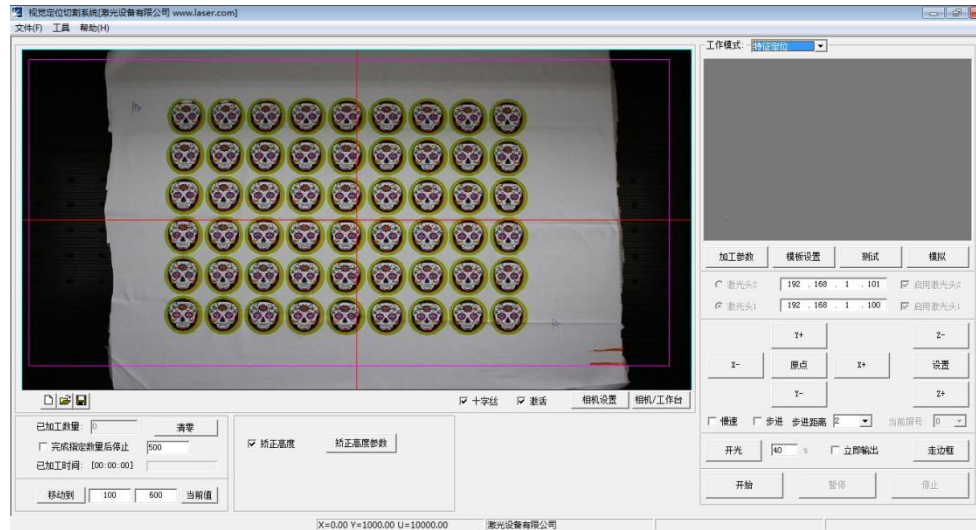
视觉定位切割系统[激光设备有限公司 www.laser.com]
文件(F) 工具 帮助(H)

工作模式: 特征定位

☑ 十字丝 ☑ 激活 相机设置 相机/工作台

加工参数 模板设置 测试 模拟
○ 激光头2 192 . 168 . 1 . 101 ☑ 启用激光头2
◉ 激光头1 192 . 168 . 1 . 100 ☑ 启用激光头1

Y+ Z-
X- 原点 X+ 设置
Y- Z+

☐ 慢速 ☐ 步进 步进距离 2 当前屏号: 0

开光 40 % ☐ 立即输出 走边框

开始 暂停 停止

已加工数量: 0 清零
☐ 完成指定数量后停止 500
已加工时间: [00:00:00]
移动到 100 600 当前值

☑ 矫正高度 矫正高度参数

X=0.00 Y=1000.00 U=10000.00 激光设备有限公司